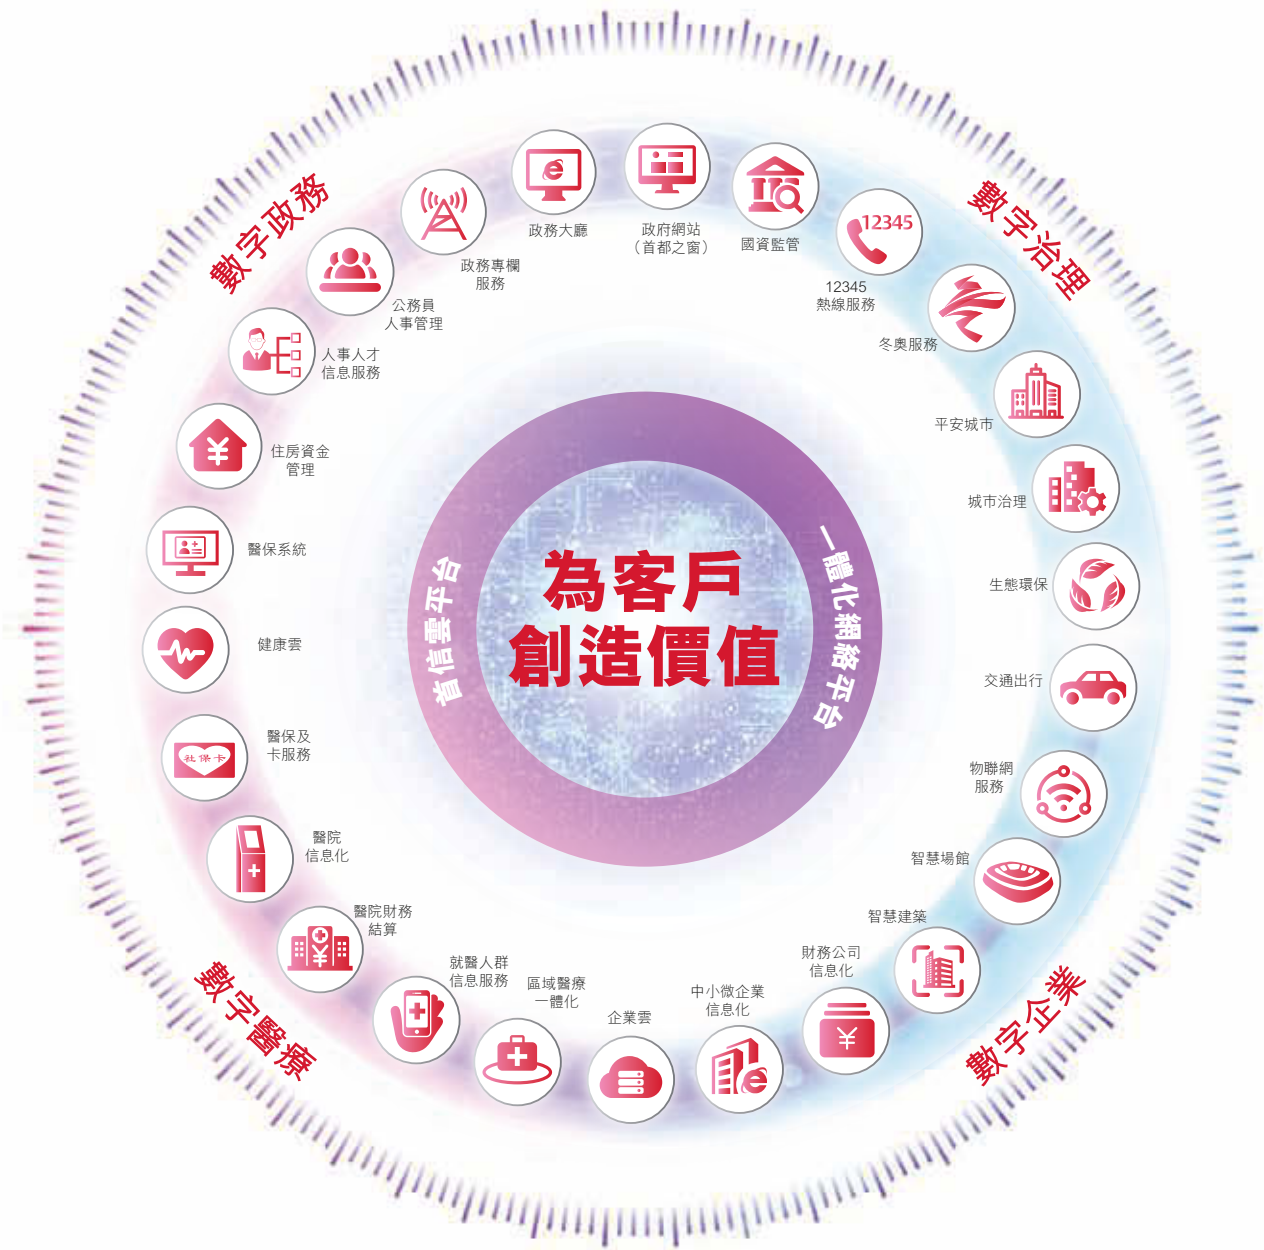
數字政務

數字治理

數字醫療

數字企業

為客戶
創造價值

首信雲平台

一體化網絡平台

政務大廳

政府網站
（首都之窗）

國資監管

政務專欄
服務

公務員
人事管理

人事人才
信息服務

住房資金
管理

醫保系統

健康雲

醫保及
卡服務

社保卡

醫院
信息化

醫院財務
結算

就醫人群
信息服務

區域醫療
一體化

企業雲

中小微企業
信息化

財務公司
信息化

智慧建築

智慧場館

物聯網
服務

交通出行

生態環保

城市治理

平安城市

冬奧服務

12345

12345
熱線服務